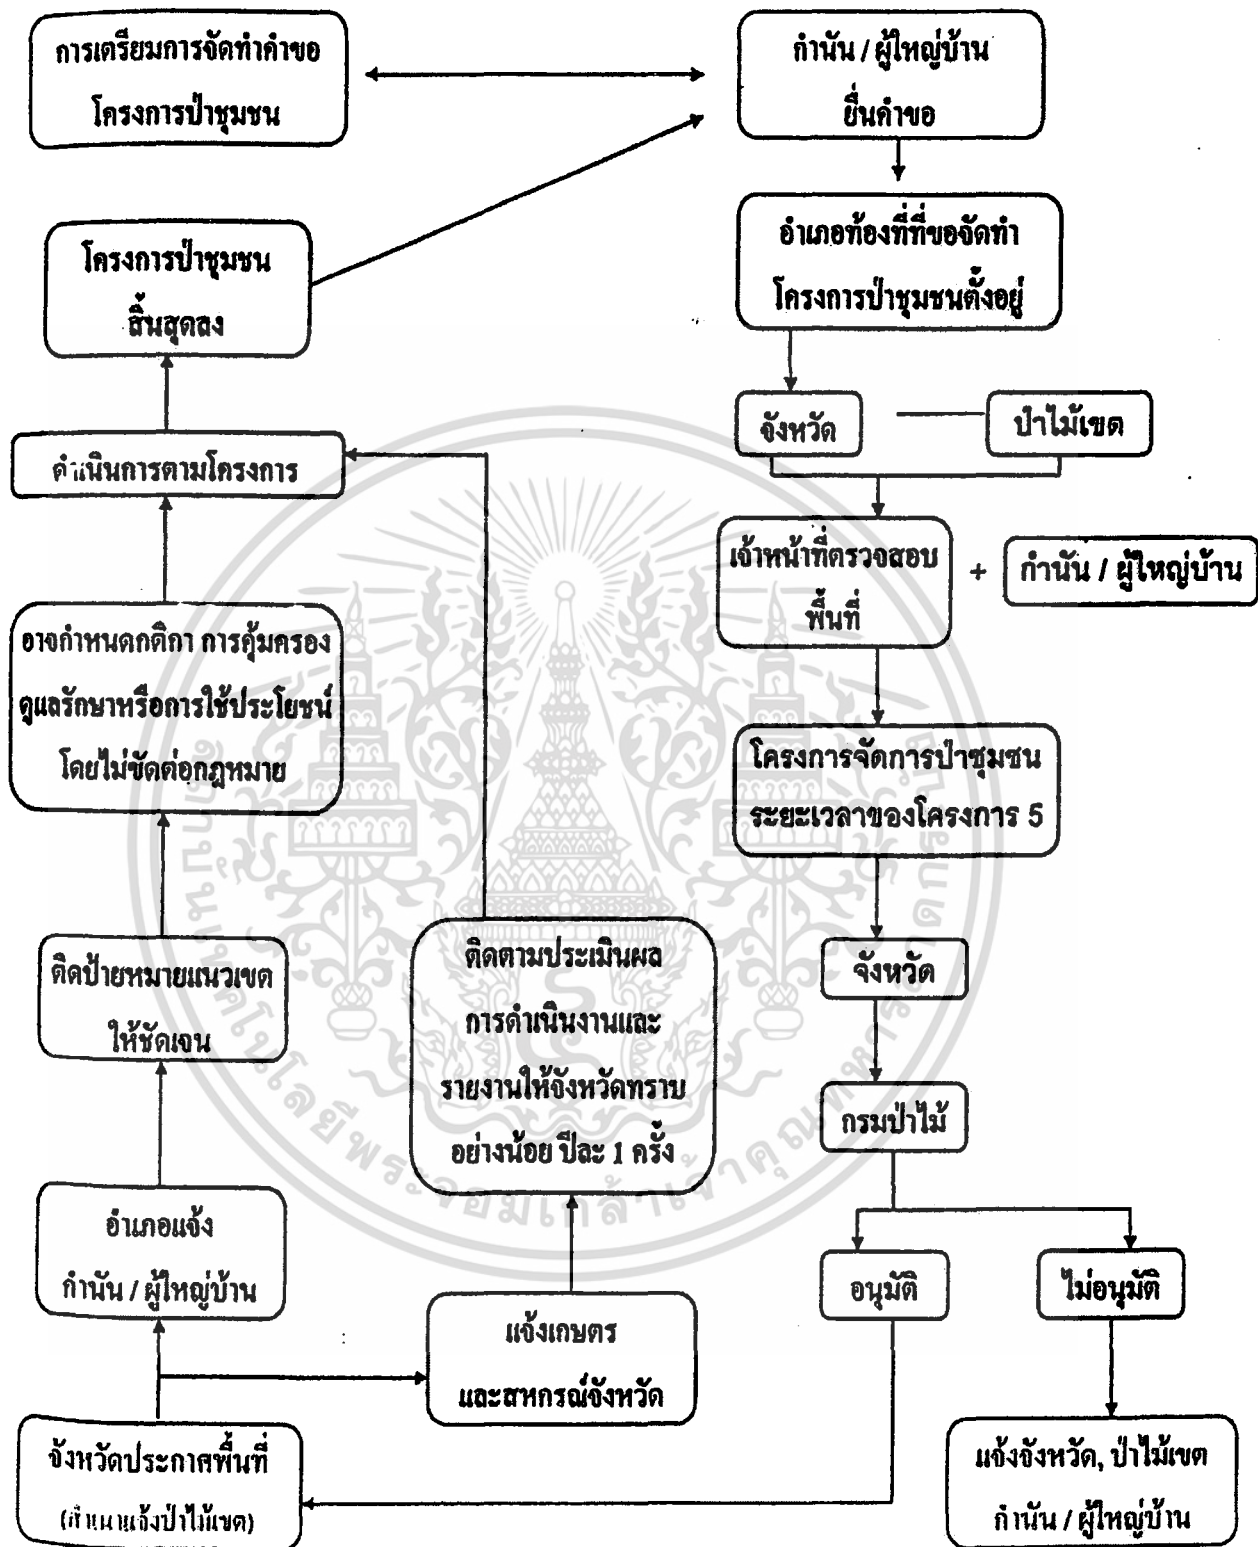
การเตรียมการจัดทำคำขอโครงการป่าชุมชน

กำนัน / ผู้ใหญ่บ้าน ยื่นคำขอ

อำเภอท้องที่ที่ขอจัดทำโครงการป่าชุมชนตั้งอยู่

โครงการป่าชุมชนสิ้นสุดลง

จังหวัด

ป่าไม้เขต

ดำเนินการตามโครงการ

เจ้าหน้าที่ตรวจสอบพื้นที่

+

กำนัน / ผู้ใหญ่บ้าน

วางกำหนดกติกา การคุ้มครอง ดูแลรักษาหรือการใช้ประโยชน์ โดยไม่ขัดต่อกฎหมาย

โครงการจัดการป่าชุมชน ระยะเวลาของโครงการ 5

ติดป้ายหมายแนวเขตให้ชัดเจน

ติดตามประเมินผลการดำเนินงานและรายงานให้จังหวัดทราบ อย่างน้อย ปีละ 1 ครั้ง

จังหวัด

กรมป่าไม้

อำเภอแจ้ง กำนัน / ผู้ใหญ่บ้าน

อนุมัติ

ไม่อนุมัติ

แจ้งเกษตร และสหกรณ์จังหวัด

จังหวัดประกาศพื้นที่ (สำเนาแจ้งป่าไม้เขต)

แจ้งจังหวัด, ป่าไม้เขต กำนัน / ผู้ใหญ่บ้าน